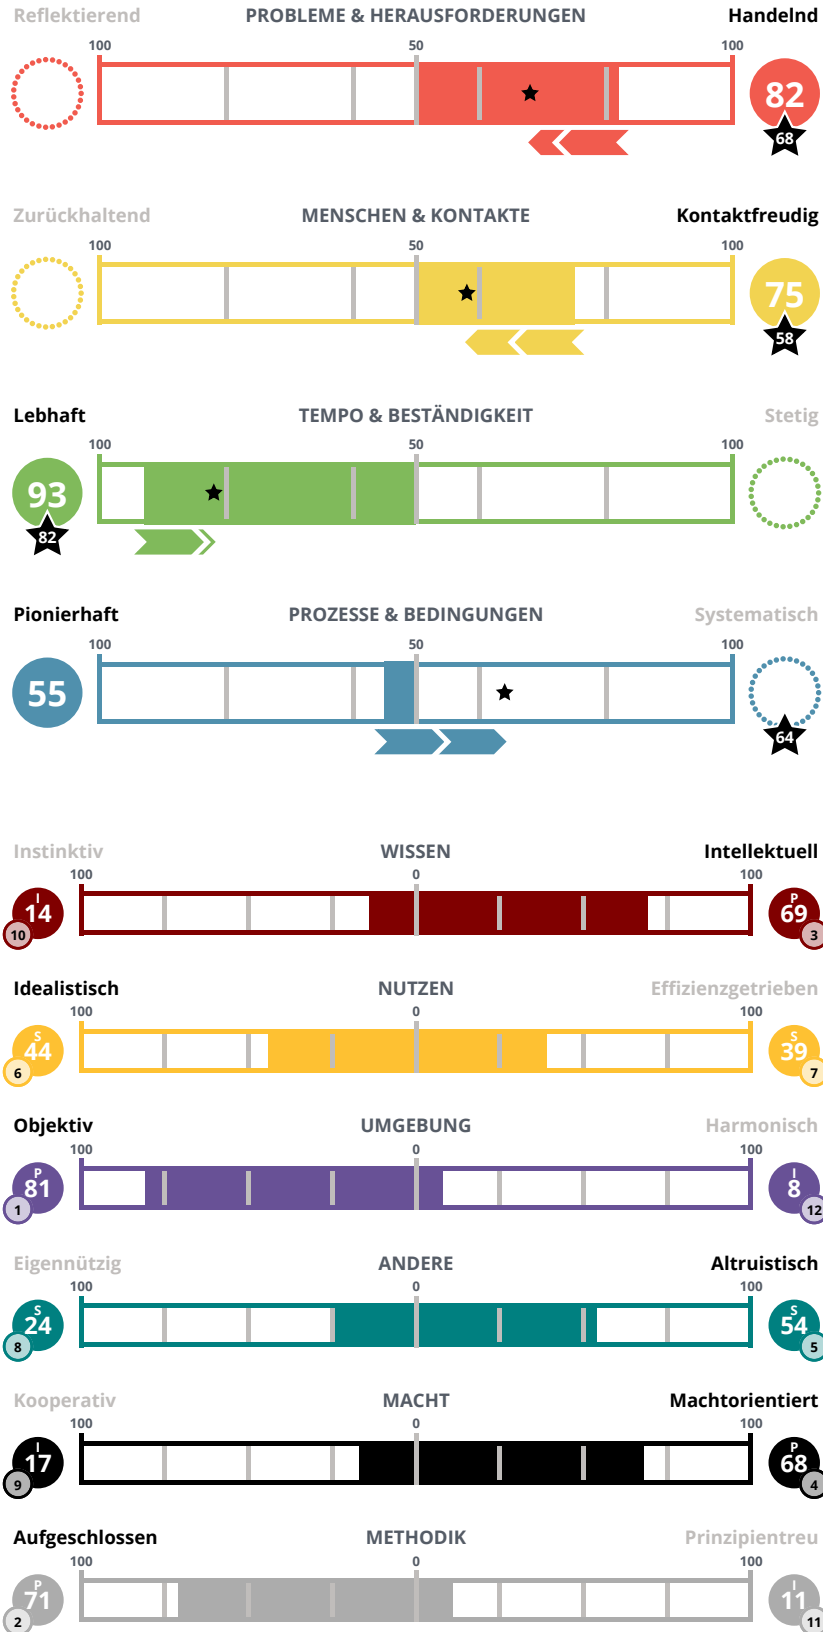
Reflektierend PROBLEME & HERAUSFORDERUNGEN Handelnd
100 50 100
82
68

Zurückhaltend MENSCHEN & KONTAKTE Kontaktfreudig
100 50 100
75
58

Lebhaft TEMPO & BESTÄNDIGKEIT Stetig
100 50 100
93
82

Pionierhaft PROZESSE & BEDINGUNGEN Systematisch
100 50 100
55
64

Instinktiv WISSEN Intellektuell
100 0 100
I 14 10
P 69 3

Idealistisch NUTZEN Effizienzgetrieben
100 0 100
S 44 6
S 39 7

Objektiv UMGEBUNG Harmonisch
100 0 100
P 81 1
I 8 12

Eigennützig ANDERE Altruistisch
100 0 100
S 24 8
S 54 5

Kooperativ MACHT Machtorientiert
100 0 100
I 17 9
P 68 4

Aufgeschlossen METHODIK Prinzipientreu
100 0 100
P 71 2
I 11 11